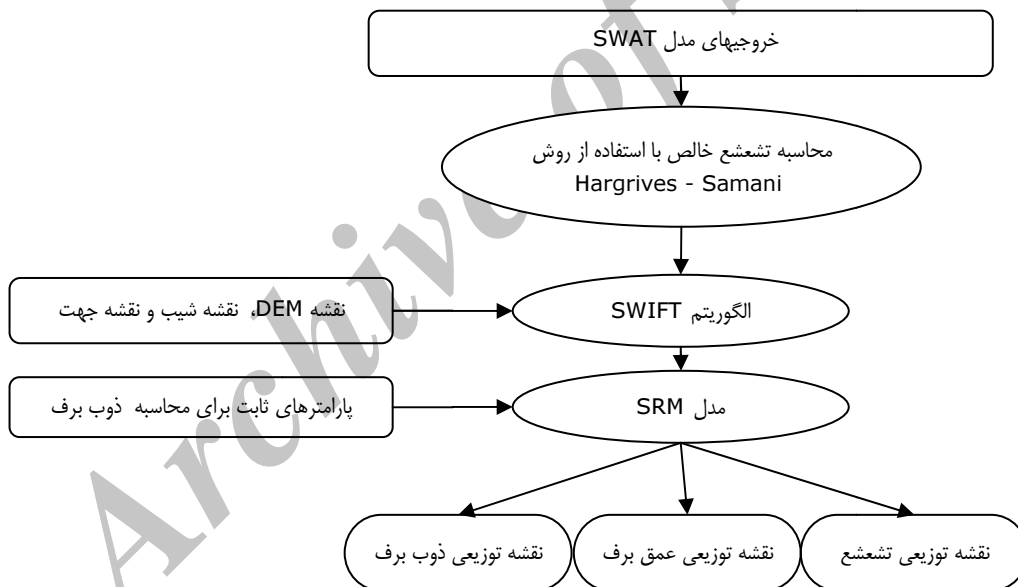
خروجیهای مدل SWAT

محاسبه تشعشع خالص با استفاده از روش Hargrives - Samani

نقشه DEM، نقشه شیب و نقشه جهت

الگوریتم SWIFT

پارامترهای ثابت برای محاسبه ذوب برف

مدل SRM

نقشه توزیعی تشعشع

نقشه توزیعی عمق برف

نقشه توزیعی ذوب برف

Archive of